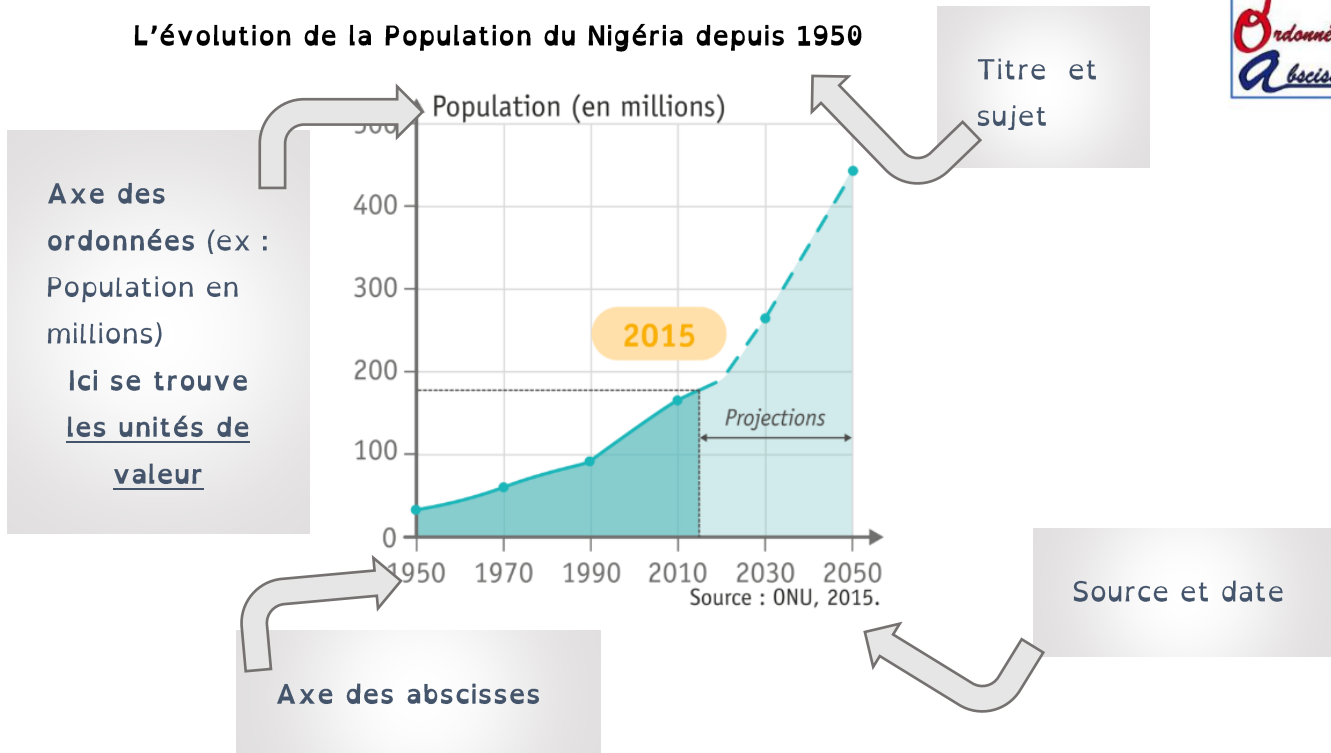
L'évolution de la Population du Nigéria depuis 1950

Titre et sujet

Ordonnée
Abscisse

Axe des ordonnées (ex : Population en millions)
Ici se trouve les unités de valeur

Population (en millions)
300
400
300
200
100
0
2015
Projections
1950 1970 1990 2010 2030 2050
Source : ONU, 2015.

Source et date

Axe des abscisses